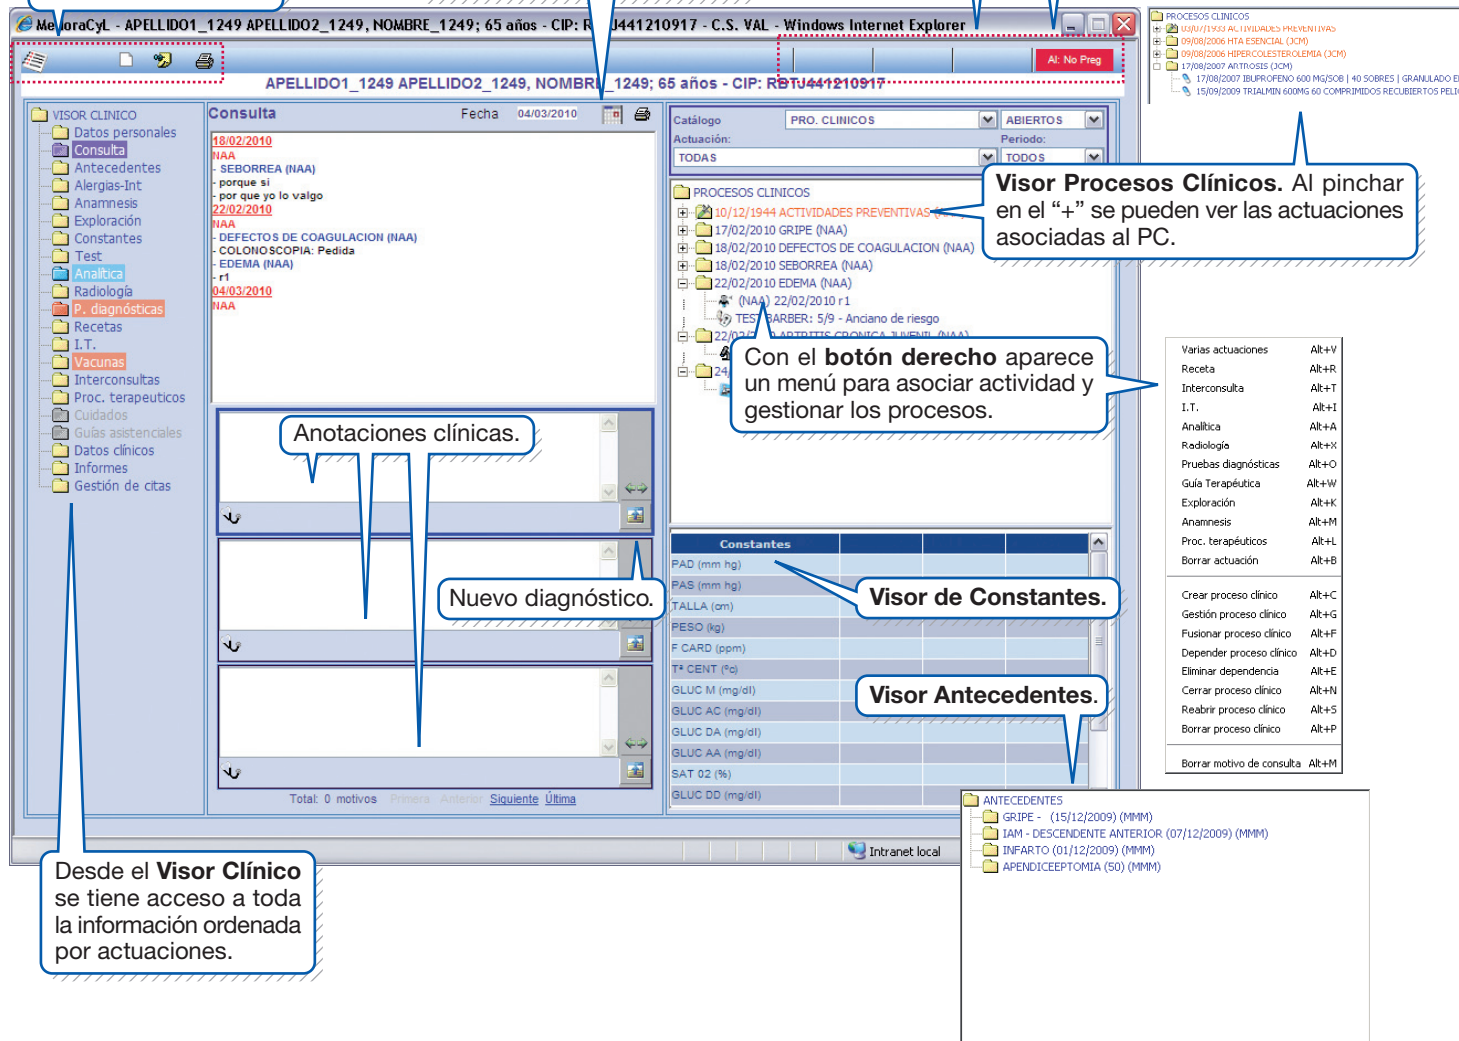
MedoraCyL - APELLIDO1_1249 APELLIDO2_1249, NOMBRE_1249; 65 años - CIP: R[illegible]J441210917 - C.S. VAL - Windows Internet Explorer

Al: No Preg

APELLIDO1_1249 APELLIDO2_1249, NOMBR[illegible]_1249; 65 años - CIP: RBTJ441210917

VISOR CLINICO
Datos personales
Consulta
Antecedentes
Alergias-Int
Anamnesis
Exploración
Constantes
Test
Analitica
Radiología
P. diagnósticas
Recetas
I.T.
Vacunas
Interconsultas
Proc. terapeuticos
Cuidados
Guías asistenciales
Datos clínicos
Informes
Gestión de citas

Consulta
Fecha 04/03/2010

18/02/2010
NAA
- SEBORREA (NAA)
- porque si
- por que yo lo valgo
22/02/2010
NAA
- DEFECTOS DE COAGULACION (NAA)
- COLONOSCOPIA: Pedida
- EDEMA (NAA)
- r1
04/03/2010
NAA

Anotaciones clínicas.

Nuevo diagnóstico.

Total: 0 motivos Primera Anterior Siguiente Última

Catálogo PRO. CLINICOS ABIERTOS
Actuación: Periodo:
TODAS TODOS

PROCESOS CLINICOS
10/12/1944 ACTIVIDADES PREVENTIVAS
17/02/2010 GRIPE (NAA)
18/02/2010 DEFECTOS DE COAGULACION (NAA)
18/02/2010 SEBORREA (NAA)
22/02/2010 EDEMA (NAA)
(NAA) 22/02/2010 r1
TEST BARBER: 5/9 - Anciano de riesgo
22/02/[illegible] ARTRITIS CRONICA JUVENIL (NAA)
24

Visor Procesos Clínicos. Al pinchar en el “+” se pueden ver las actuaciones asociadas al PC.

Con el botón derecho aparece un menú para asociar actividad y gestionar los procesos.

PROCESOS CLINICOS
03/07/1933 ACTIVIDADES PREVENTIVAS
09/08/2006 HTA ESENCIAL (JCM)
09/08/2006 HIPERCOLESTEROLEMIA (JCM)
17/08/2007 ARTROSIS (JCM)
17/08/2007 IBUPROFENO 600 MG/SOB | 40 SOBRES | GRANULADO E
15/09/2009 TRIALMIN 600MG 60 COMPRIMIDOS RECUBIERTOS PELI

Varias actuaciones Alt+V
Receta Alt+R
Interconsulta Alt+T
I.T. Alt+I
Analítica Alt+A
Radiología Alt+X
Pruebas diagnósticas Alt+O
Guía Terapéutica Alt+W
Exploración Alt+K
Anamnesis Alt+M
Proc. terapéuticos Alt+L
Borrar actuación Alt+B
Crear proceso clínico Alt+C
Gestión proceso clínico Alt+G
Fusionar proceso clínico Alt+F
Depender proceso clínico Alt+D
Eliminar dependencia Alt+E
Cerrar proceso clínico Alt+N
Reabrir proceso clínico Alt+S
Borrar proceso clínico Alt+P
Borrar motivo de consulta Alt+M

Constantes
PAD (mm hg)
PAS (mm hg)
TALLA (cm)
PESO (kg)
F CARD (ppm)
Tª CENT (ºc)
GLUC M (mg/dl)
GLUC AC (mg/dl)
GLUC DA (mg/dl)
GLUC AA (mg/dl)
SAT 02 (%)
GLUC DD (mg/dl)

Visor de Constantes.

Visor Antecedentes.

ANTECEDENTES
GRIPE - (15/12/2009) (MMM)
IAM - DESCENDENTE ANTERIOR (07/12/2009) (MMM)
INFARTO (01/12/2009) (MMM)
APENDICEEPTOMIA (50) (MMM)

Intranet local

Desde el Visor Clínico se tiene acceso a toda la información ordenada por actuaciones.